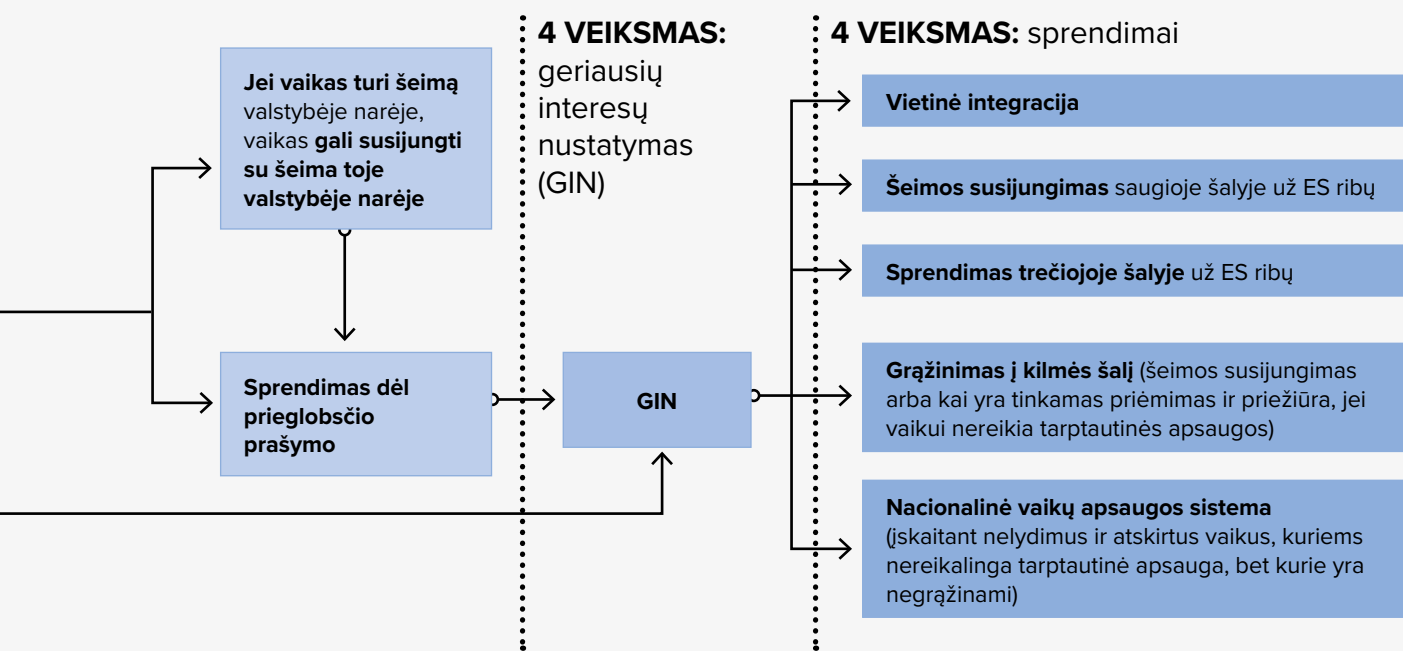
Jei vaikas turi šeimą valstybėje narėje, vaikas gali susijungti su šeima toje valstybėje narėje

Sprendimas dėl prieglobsčio prašymo

4 VEIKSMAS: geriausių interesų nustatymas (GIN)

GIN

4 VEIKSMAS: sprendimai

Vietinė integracija

Šeimos susijungimas saugioje šalyje už ES ribų

Sprendimas trečiojoje šalyje už ES ribų

Grąžinimas į kilmės šalį (šeimos susijungimas arba kai yra tinkamas priėmimas ir priežiūra, jei vaikui nereikia tarptautinės apsaugos)

Nacionalinė vaikų apsaugos sistema (įskaitant nelydimus ir atskirtus vaikus, kuriems nereikalinga tarptautinė apsauga, bet kurie yra negrąžinami)